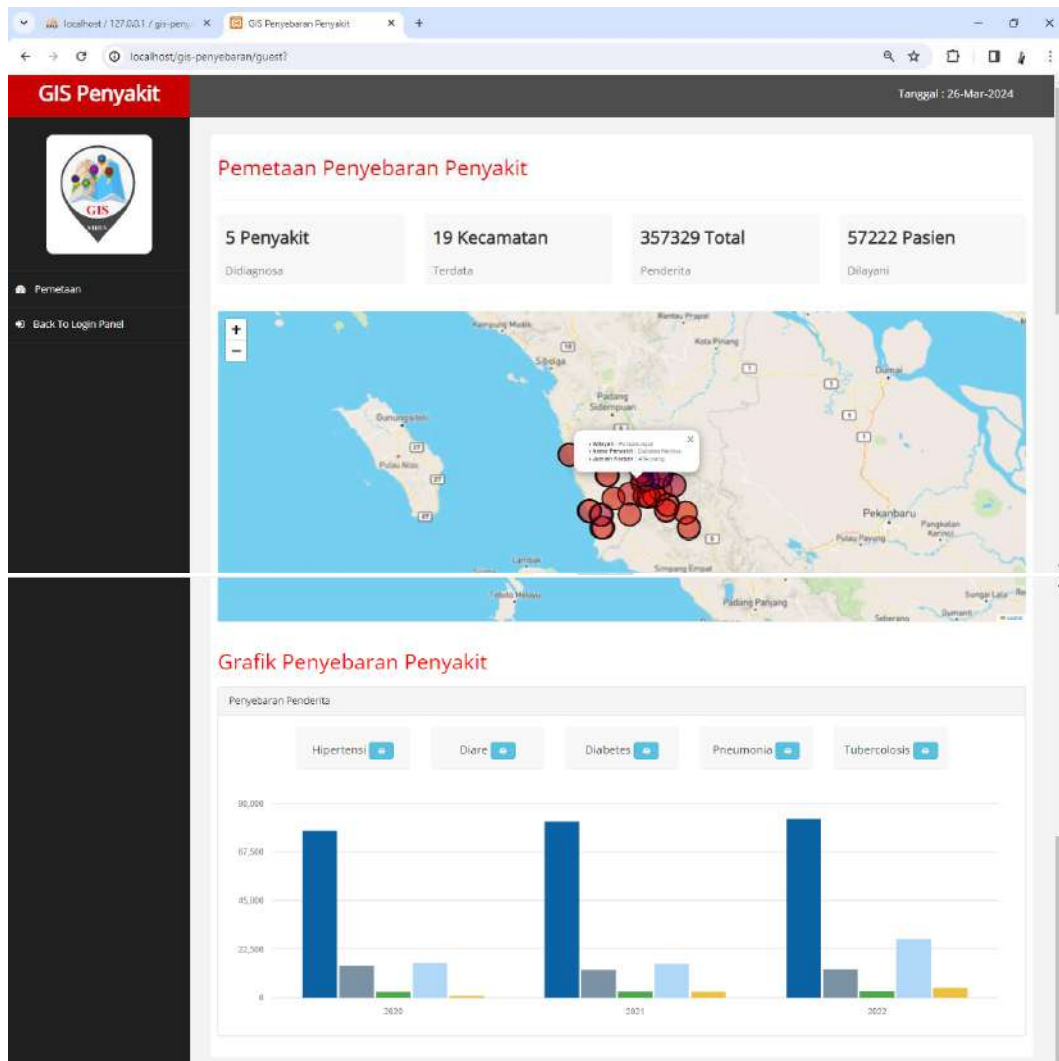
localhost / 127.0.0.1 / gis-peny ×
GIS Penyebaran Penyakit ×
+
localhost/gis-penyebaran/guest?

GIS Penyakit
Tanggal : 26-Mar-2024

GIS

Pemetaan
Back To Login Panel

Pemetaan Penyebaran Penyakit

5 Penyakit
Didiagnosa

19 Kecamatan
Terdata

357329 Total
Penderita

57222 Pasien
Dilayani

+
−
Kampung Mudik
Rantau Prapat
Kota Pinang
Sibolga
Padang Sidempuan
Dumai
Gunungsitoli
Pulau Nias
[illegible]
Pekanbaru
Pangkalan Kerinci
Pulau Payung
Simpang Empat
Teluk Melayu
Padang Panjang
Sungai Lala
Seberang
Dumanti

Grafik Penyebaran Penyakit

Penyebaran Penderita

Hipertensi
Diare
Diabetes
Pneumonia
Tubercolosis

90,000
67,500
45,000
22,500
0
2020
2021
2022